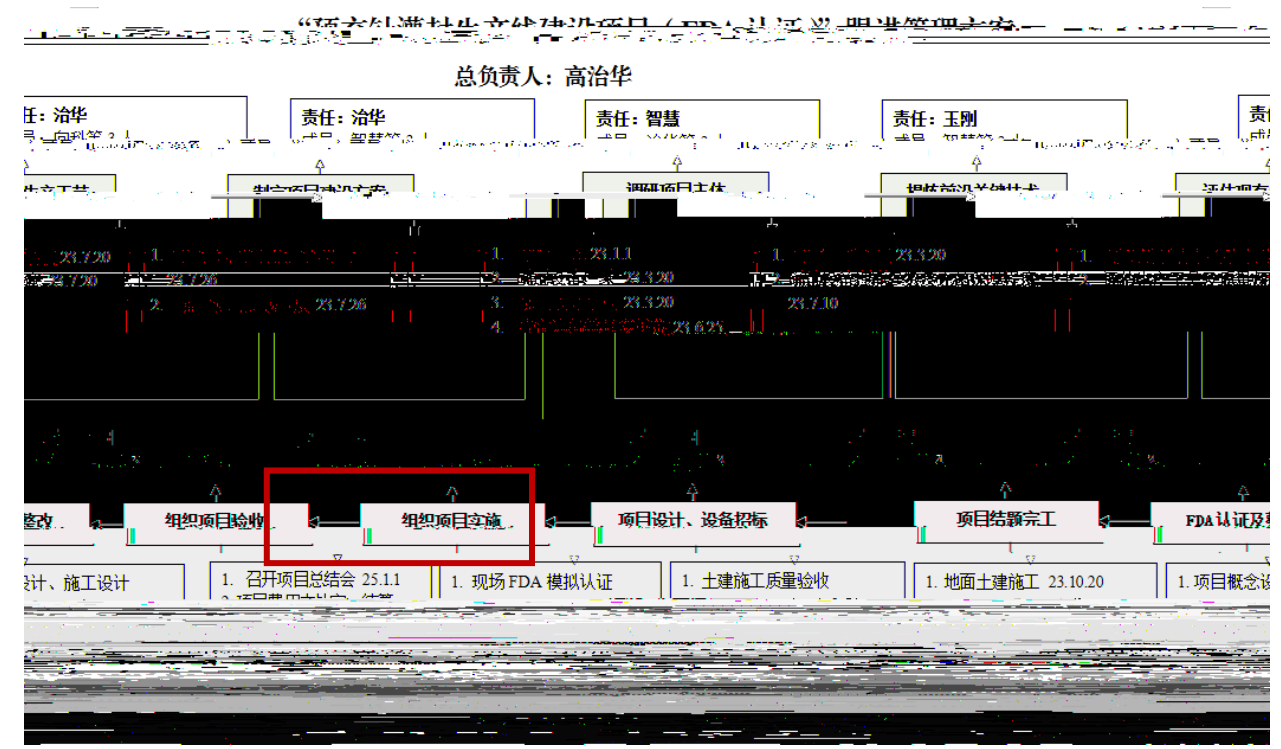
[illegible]

总负责人：高治华

任：治华

责任：治华

责任：智慧

责任：王刚

责

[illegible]

23.7.20 1. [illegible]

23.7.20 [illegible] 23.7.26

2. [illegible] 23.7.26

1. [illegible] 23.1.1

2. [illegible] 23.3.20

3. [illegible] 23.3.20

4. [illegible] 23.6.25

1. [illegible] 23.3.20

2. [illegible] 23.7.10

1. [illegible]

整改

组织项目验收

组织项目实施

项目设计、设备招标

项目结题完工

FDA认证及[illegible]

设计、施工设计

1. 召开项目总结会 25.1.1

1. 现场 FDA 模拟认证

1. 土建施工质量验收

1. 地面土建施工 23.10.20

1. 项目概念设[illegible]

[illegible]